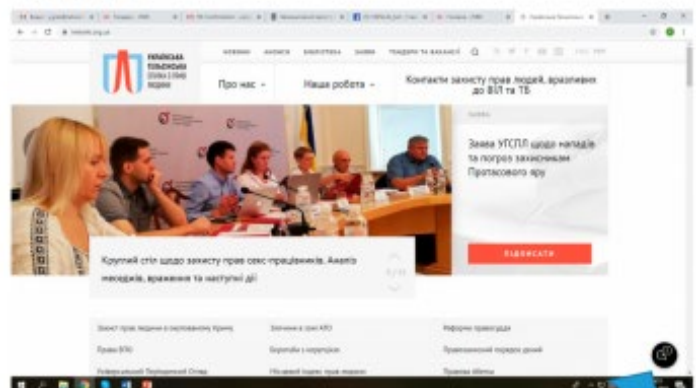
УКРАЇНСЬКА ГЕЛЬСІНСЬКА СПІЛКА З ПРАВ ЛЮДИНИ

Про нас

Наша робота

Контакти захисту прав людей, вразливих до ВІЛ та ТБ

Круглий стіл щодо захисту прав секс-працівників. Аналіз кейсів, враження та наступні дії

Заява УГСПЛ щодо нападів та погроз захисникам Протасового яру

ПІДПИСАТИ